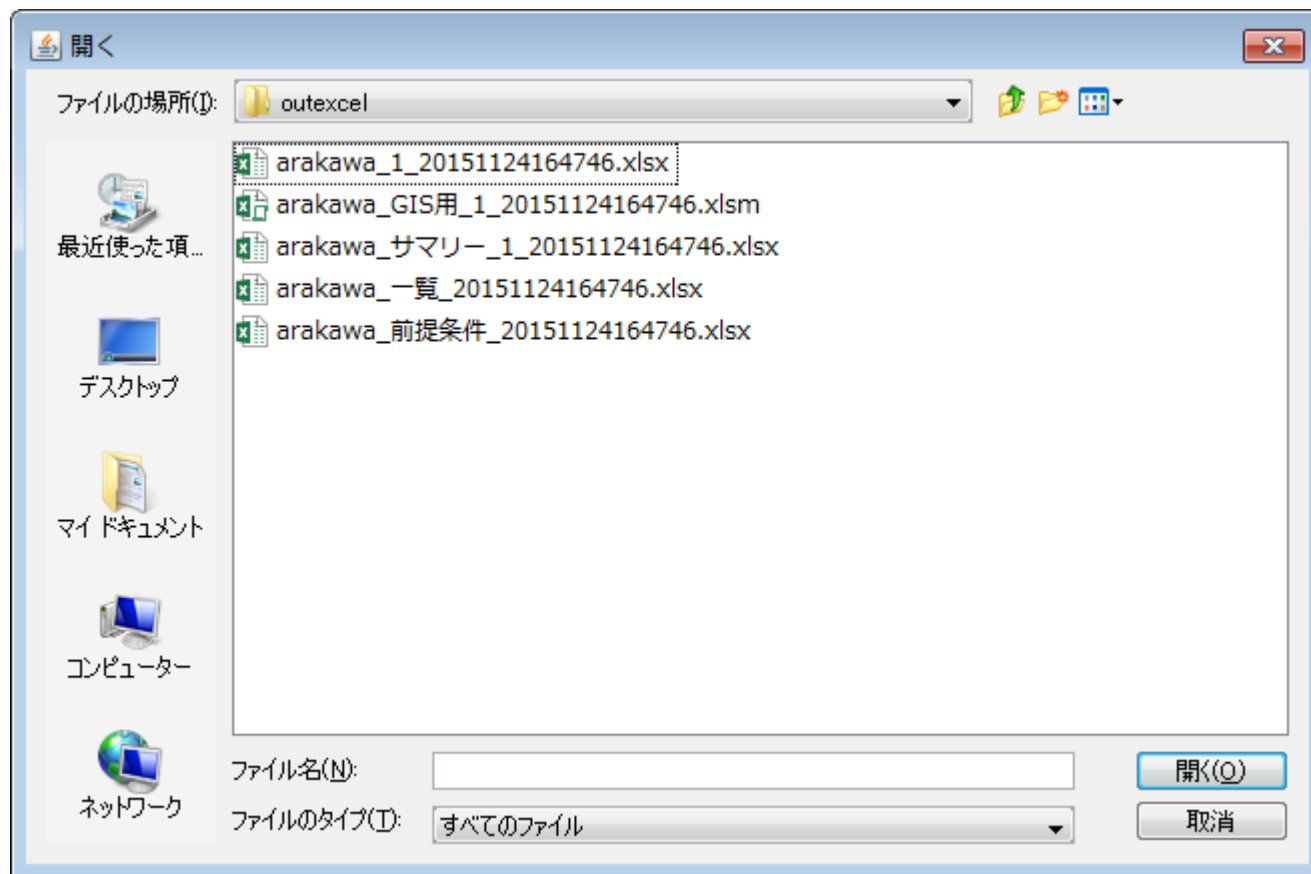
開く

ファイルの場所(I): outexcel

最近使った項...

デスクトップ

マイドキュメント

コンピューター

ネットワーク

arakawa_1_20151124164746.xlsx
arakawa_GIS用_1_20151124164746.xlsm
arakawa_サマリー_1_20151124164746.xlsx
arakawa_一覧_20151124164746.xlsx
arakawa_前提条件_20151124164746.xlsx

ファイル名(N):

ファイルのタイプ(T): すべてのファイル

開く(O)

取消